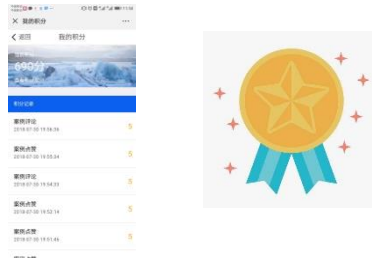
× 我的积分 ···

< 返回 我的积分

690分

积分记录

案例评论
2018-07-30 19:56:36
5

案例点赞
2018-07-30 19:55:34
5

案例评论
2018-07-30 19:54:33
5

案例点赞
2018-07-30 19:52:14
5

案例点赞
2018-07-30 19:51:45
5